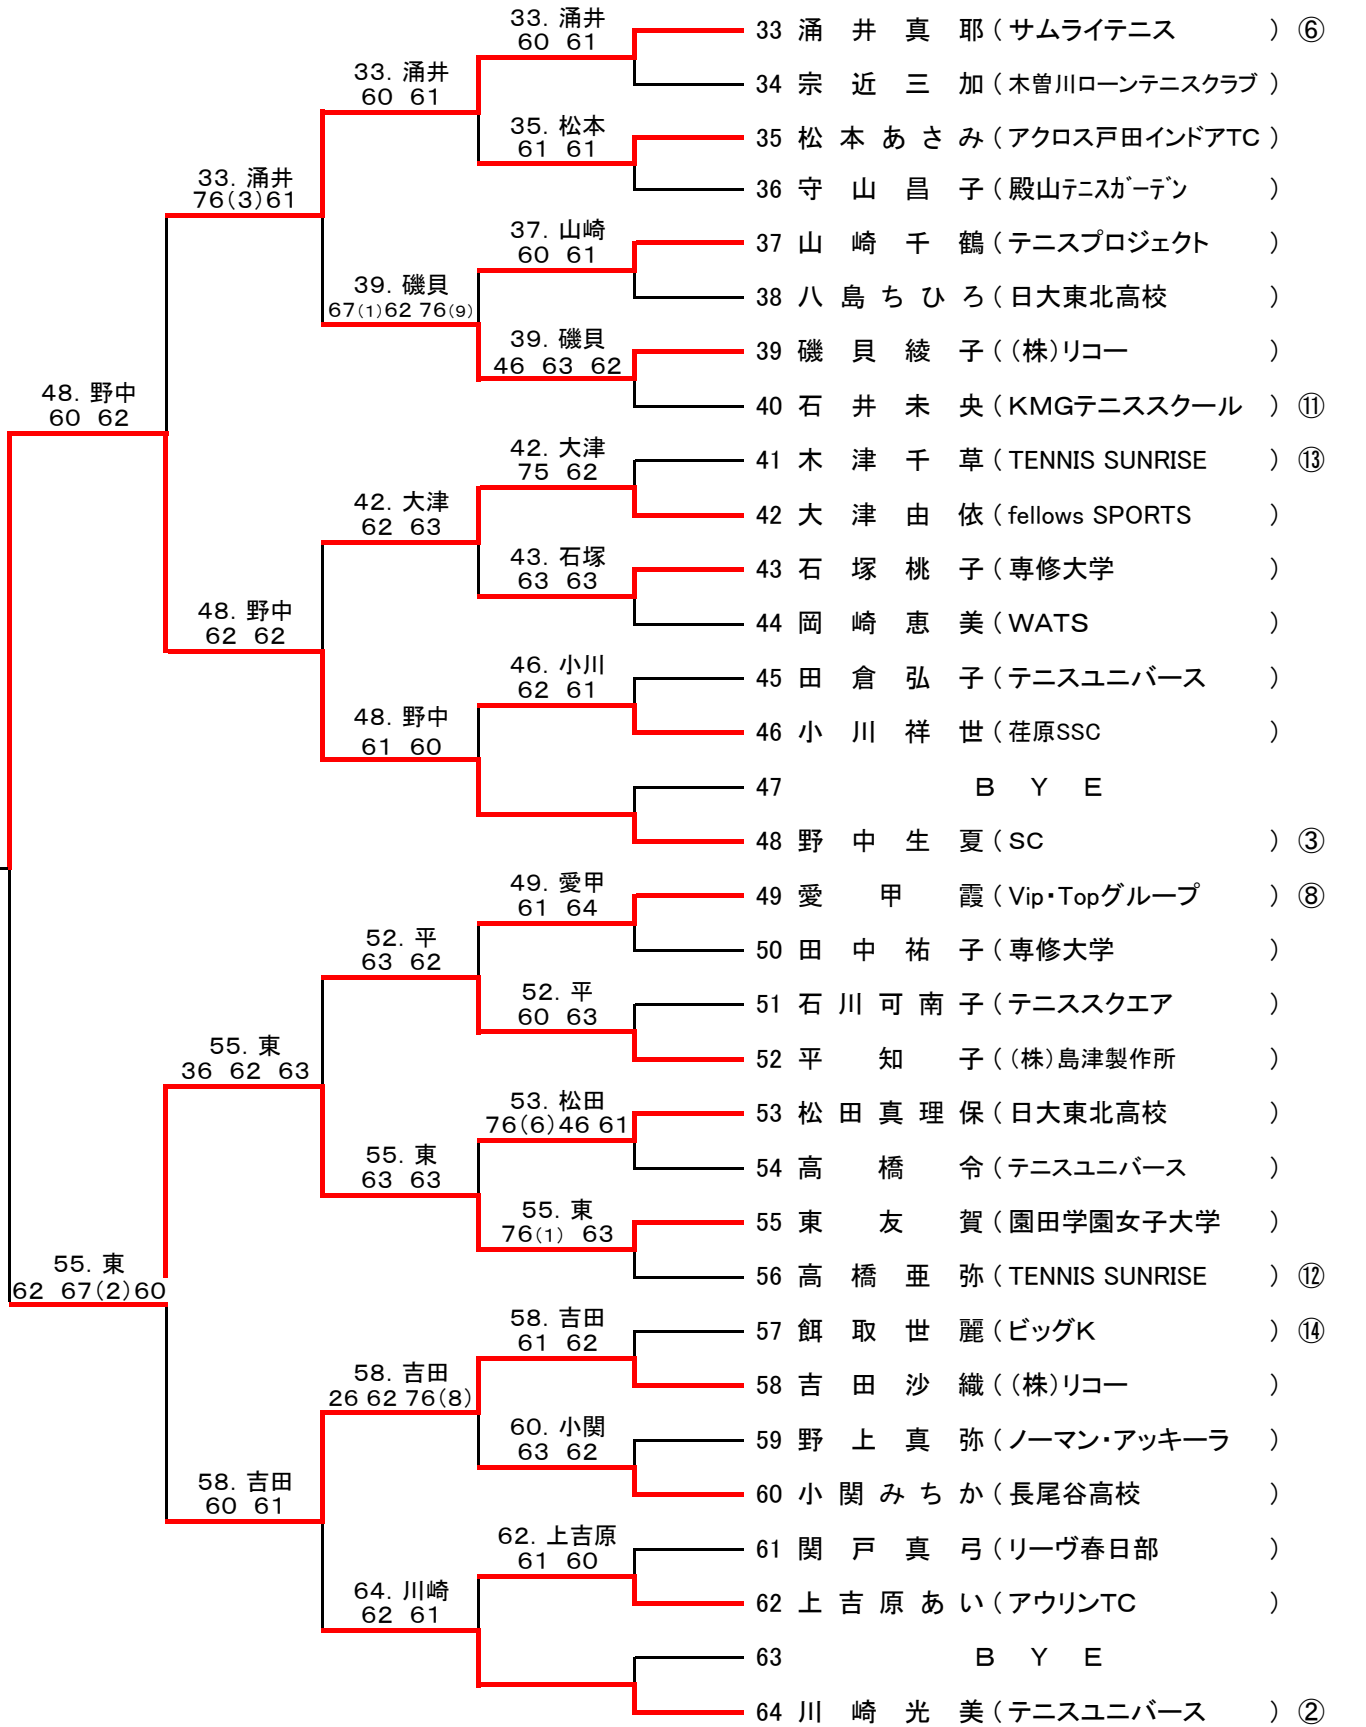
33 涌井真耶（サムライテニス）⑥
34 宗近三加（木曽川ローンテニスクラブ）
35 松本あさみ（アクロス戸田インドアTC）
36 守山昌子（殿山テニスガーデン）
37 山崎千鶴（テニスプロジェクト）
38 八島ちひろ（日大東北高校）
39 磯貝綾子（(株)リコー）
40 石井未央（KMGテニススクール）⑪
41 木津千草（TENNIS SUNRISE）⑬
42 大津由依（fellows SPORTS）
43 石塚桃子（専修大学）
44 岡崎恵美（WATS）
45 田倉弘子（テニスユニバース）
46 小川祥世（荏原SSC）
47 BYE
48 野中生夏（SC）③
49 愛甲霞（Vip・Topグループ）⑧
50 田中祐子（専修大学）
51 石川可南子（テニススクエア）
52 平知子（(株)島津製作所）
53 松田真理保（日大東北高校）
54 高橋令（テニスユニバース）
55 東友賀（園田学園女子大学）
56 高橋亜弥（TENNIS SUNRISE）⑫
57 餌取世麗（ビッグK）⑭
58 吉田沙織（(株)リコー）
59 野上真弥（ノーマン・アッキーラ）
60 小関みちか（長尾谷高校）
61 関戸真弓（リーヴ春日部）
62 上吉原あい（アウリンTC）
63 BYE
64 川崎光美（テニスユニバース）②

33. 涌井 60 61
35. 松本 61 61
37. 山崎 60 61
39. 磯貝 46 63 62
42. 大津 75 62
43. 石塚 63 63
46. 小川 62 61
49. 愛甲 61 64
52. 平 60 63
53. 松田 76(6)46 61
55. 東 76(1) 63
58. 吉田 61 62
60. 小関 63 62
62. 上吉原 61 60

33. 涌井 60 61
39. 磯貝 67(1)62 76(9)
42. 大津 62 63
48. 野中 61 60
52. 平 63 62
55. 東 63 63
58. 吉田 26 62 76(8)
64. 川崎 62 61

33. 涌井 76(3)61
48. 野中 62 62
55. 東 36 62 63
58. 吉田 60 61

48. 野中 60 62
55. 東 62 67(2)60